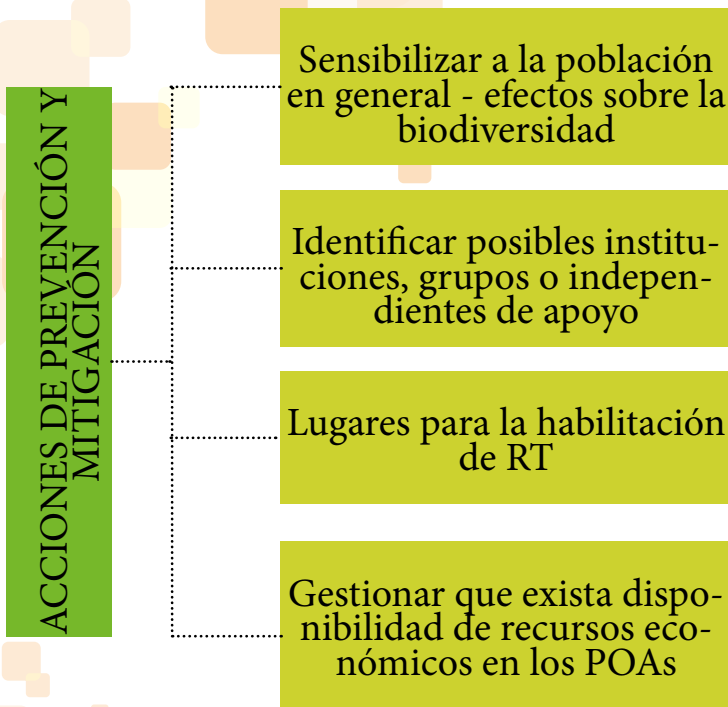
ACCIONES DE PREVENCIÓN Y MITIGACIÓN

Sensibilizar a la población en general - efectos sobre la biodiversidad

Identificar posibles instituciones, grupos o independientes de apoyo

Lugares para la habilitación de RT

Gestionar que exista disponibilidad de recursos económicos en los POAs